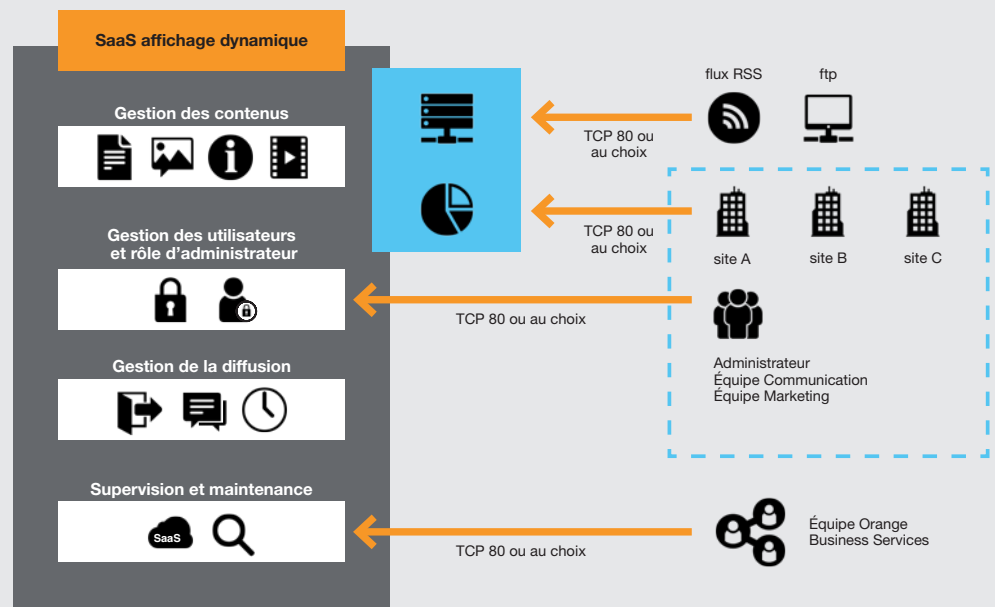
SaaS affichage dynamique

Gestion des contenus

Gestion des utilisateurs et rôle d'administrateur

Gestion de la diffusion

Supervision et maintenance

SaaS

flux RSS

ftp

TCP 80 ou au choix

TCP 80 ou au choix

site A

site B

site C

TCP 80 ou au choix

Administrateur
Équipe Communication
Équipe Marketing

Équipe Orange Business Services

TCP 80 ou au choix